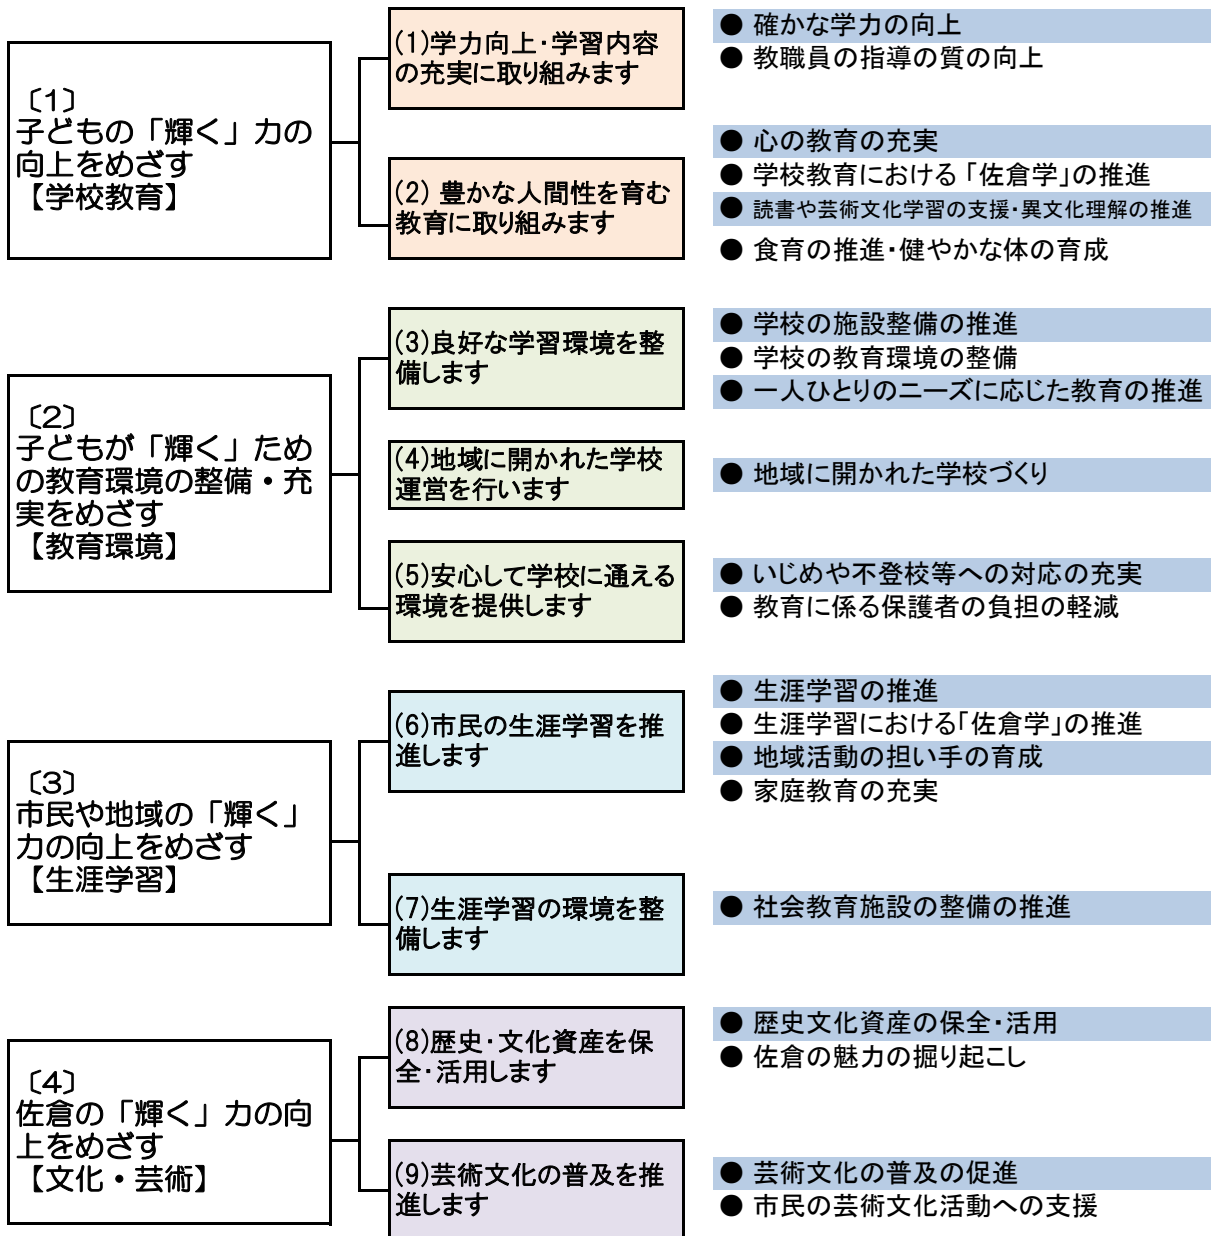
〔1〕
子どもの「輝く」力の向上をめざす
【学校教育】

(1)学力向上・学習内容の充実に取り組みます

● 確かな学力の向上
● 教職員の指導の質の向上

(2) 豊かな人間性を育む教育に取り組みます

● 心の教育の充実
● 学校教育における「佐倉学」の推進
● 読書や芸術文化学習の支援・異文化理解の推進
● 食育の推進・健やかな体の育成

〔2〕
子どもが「輝く」ための教育環境の整備・充実をめざす
【教育環境】

(3)良好な学習環境を整備します

● 学校の施設整備の推進
● 学校の教育環境の整備
● 一人ひとりのニーズに応じた教育の推進

(4)地域に開かれた学校運営を行います

● 地域に開かれた学校づくり

(5)安心して学校に通える環境を提供します

● いじめや不登校等への対応の充実
● 教育に係る保護者の負担の軽減

〔3〕
市民や地域の「輝く」力の向上をめざす
【生涯学習】

(6)市民の生涯学習を推進します

● 生涯学習の推進
● 生涯学習における「佐倉学」の推進
● 地域活動の担い手の育成
● 家庭教育の充実

(7)生涯学習の環境を整備します

● 社会教育施設の整備の推進

〔4〕
佐倉の「輝く」力の向上をめざす
【文化・芸術】

(8)歴史・文化資産を保全・活用します

● 歴史文化資産の保全・活用
● 佐倉の魅力の掘り起こし

(9)芸術文化の普及を推進します

● 芸術文化の普及の促進
● 市民の芸術文化活動への支援